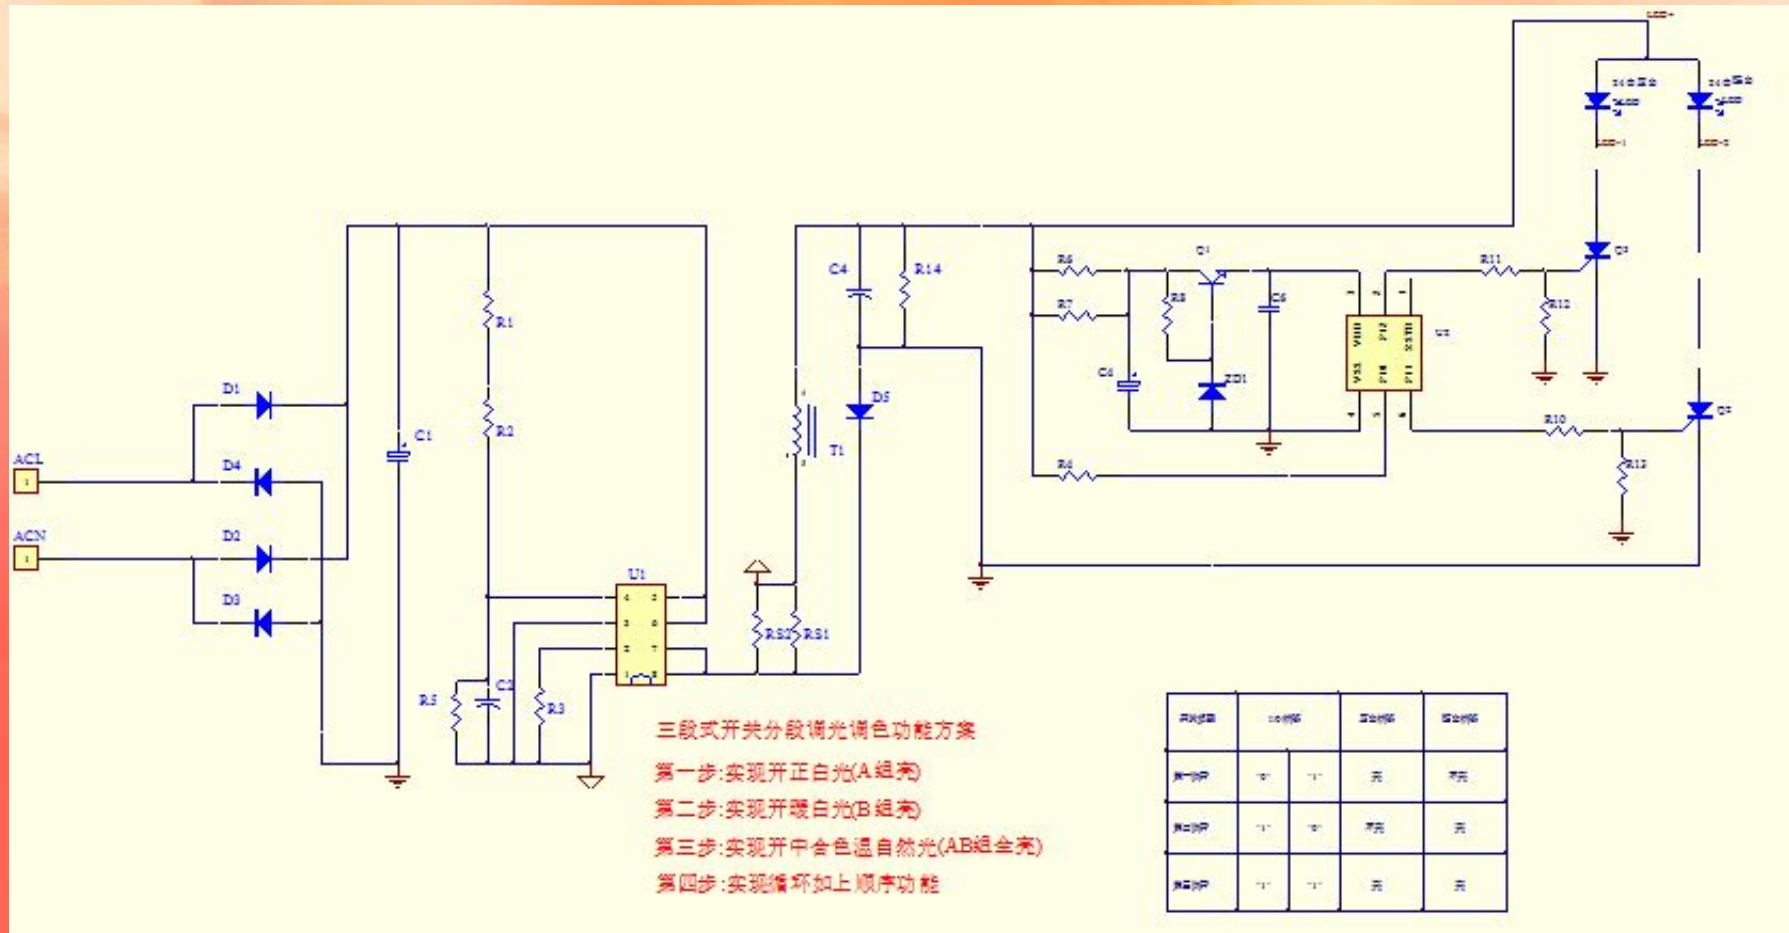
LED+
D1
D4
D2
D3
ACL
ACN
C1
R1
R2
R5
C2
R3
U1
C4
R14
D5
T1
RS2
RS1
R6
R7
R8
Q1
C6
C5
ZD1
R4
U2
R11
R13
Q3
R10
R12
Q2
LED-1
LED-2

三段式开关分段调光调色功能方案
第一步:实现开正白光(A组亮)
第二步:实现开暖白光(B组亮)
第三步:实现开中合色温自然光(AB组全亮)
第四步:实现循环如上顺序功能

| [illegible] | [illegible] | | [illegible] | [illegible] |
|---|---|---|---|---|
| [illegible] | "0" | "1" | 亮 | 不亮 |
| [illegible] | "1" | "0" | 不亮 | 亮 |
| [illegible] | "1" | "1" | 亮 | 亮 |